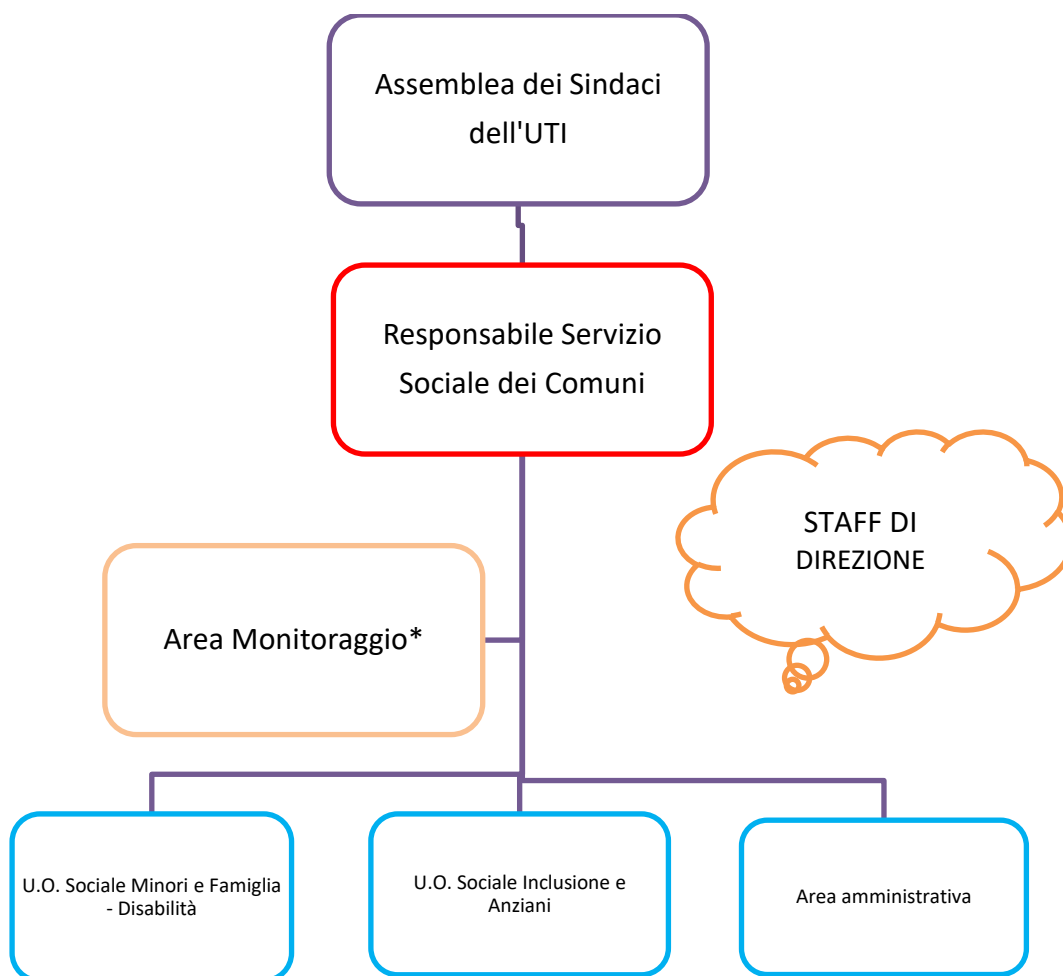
Assemblea dei Sindaci dell'UTI

Responsabile Servizio Sociale dei Comuni

STAFF DI DIREZIONE

Area Monitoraggio*

U.O. Sociale Minori e Famiglia - Disabilità

U.O. Sociale Inclusione e Anziani

Area amministrativa